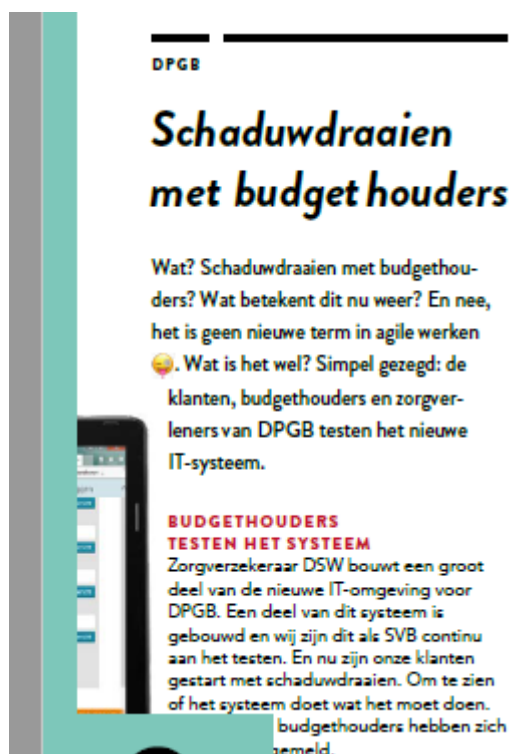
DPGB

Schaduwdraaien met budget houders

Wat? Schaduwdraaien met budgethouders? Wat betekent dit nu weer? En nee, het is geen nieuwe term in agile werken 😜. Wat is het wel? Simpel gezegd: de klanten, budgethouders en zorgverleners van DPGB testen het nieuwe IT-systeem.

BUDGETHOUDERS TESTEN HET SYSTEEM

Zorgverzekeraar DSW bouwt een groot deel van de nieuwe IT-omgeving voor DPGB. Een deel van dit systeem is gebouwd en wij zijn dit als SVB continu aan het testen. En nu zijn onze klanten gestart met schaduwdraaien. Om te zien of het systeem doet wat het moet doen. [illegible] budgethouders hebben zich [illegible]gemeld.